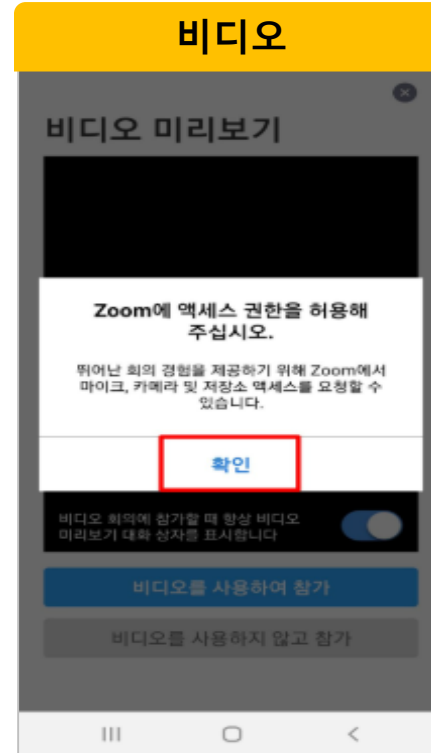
비디오

비디오 미리보기

Zoom에 액세스 권한을 허용해 주십시오.

뛰어난 회의 경험을 제공하기 위해 Zoom에서 마이크, 카메라 및 저장소 액세스를 요청할 수 있습니다.

확인

비디오 회의에 참가할 때 항상 비디오 미리보기 대화 상자를 표시합니다

비디오를 사용하여 참가

비디오를 사용하지 않고 참가